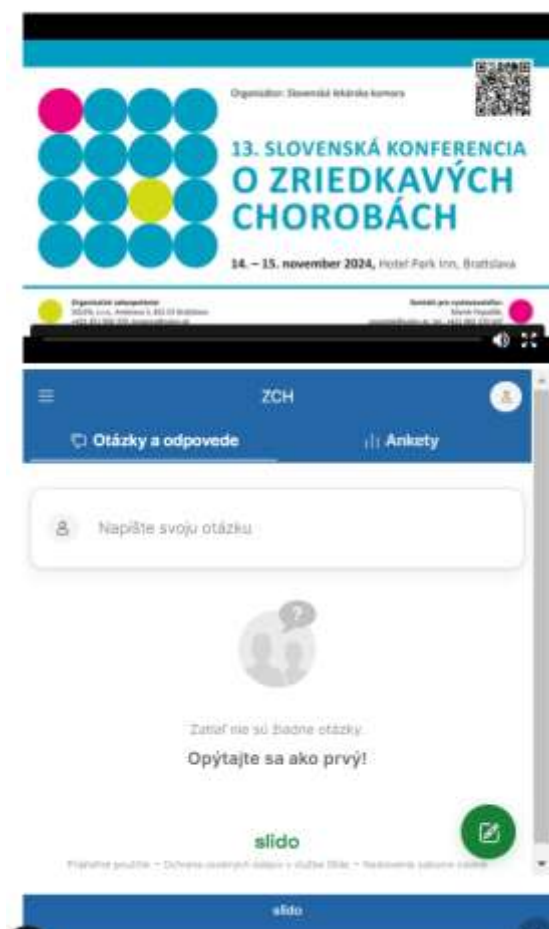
Organizátor: Slovenská lekárska komora

13. SLOVENSKÁ KONFERENCIA O ZRIEDKAVÝCH CHOROBÁCH

14. – 15. november 2024, Hotel Park Inn, Bratislava

Organizačné zabezpečenie: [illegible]

Kontakt pre vystavovateľov: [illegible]

ZCH

Otázky a odpovede

Ankety

Napíšte svoju otázku

Zatiaľ nie sú žiadne otázky.

Opýtajte sa ako prvý!

slido

Prijateľné použitie · Ochrana osobných údajov v službe Slido · Nastavenia súborov cookie

slido